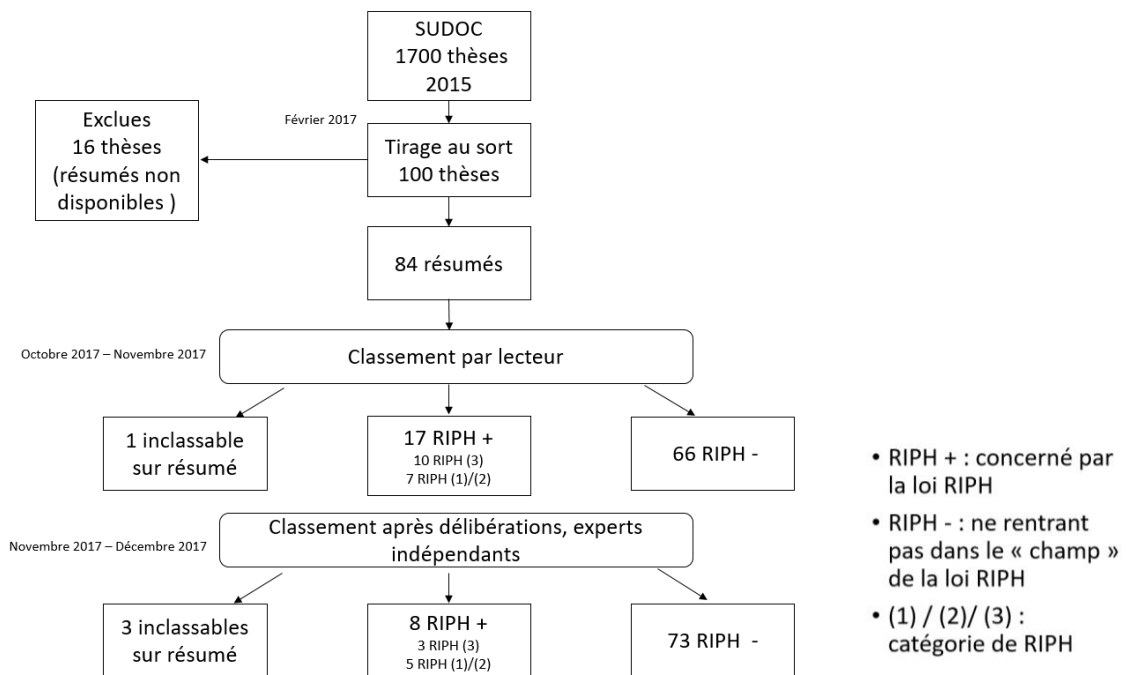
SUDOC
1700 thèses
2015

Février 2017

Exclues
16 thèses
(résumés non disponibles )

Tirage au sort
100 thèses

84 résumés

Octobre 2017 – Novembre 2017

Classement par lecteur

1 inclassable sur résumé

17 RIPH +
10 RIPH (3)
7 RIPH (1)/(2)

66 RIPH -

Novembre 2017 – Décembre 2017

Classement après délibérations, experts indépendants

3 inclassables sur résumé

8 RIPH +
3 RIPH (3)
5 RIPH (1)/(2)

73 RIPH -

• RIPH + : concerné par la loi RIPH

• RIPH - : ne rentrant pas dans le « champ » de la loi RIPH

• (1) / (2)/ (3) : catégorie de RIPH